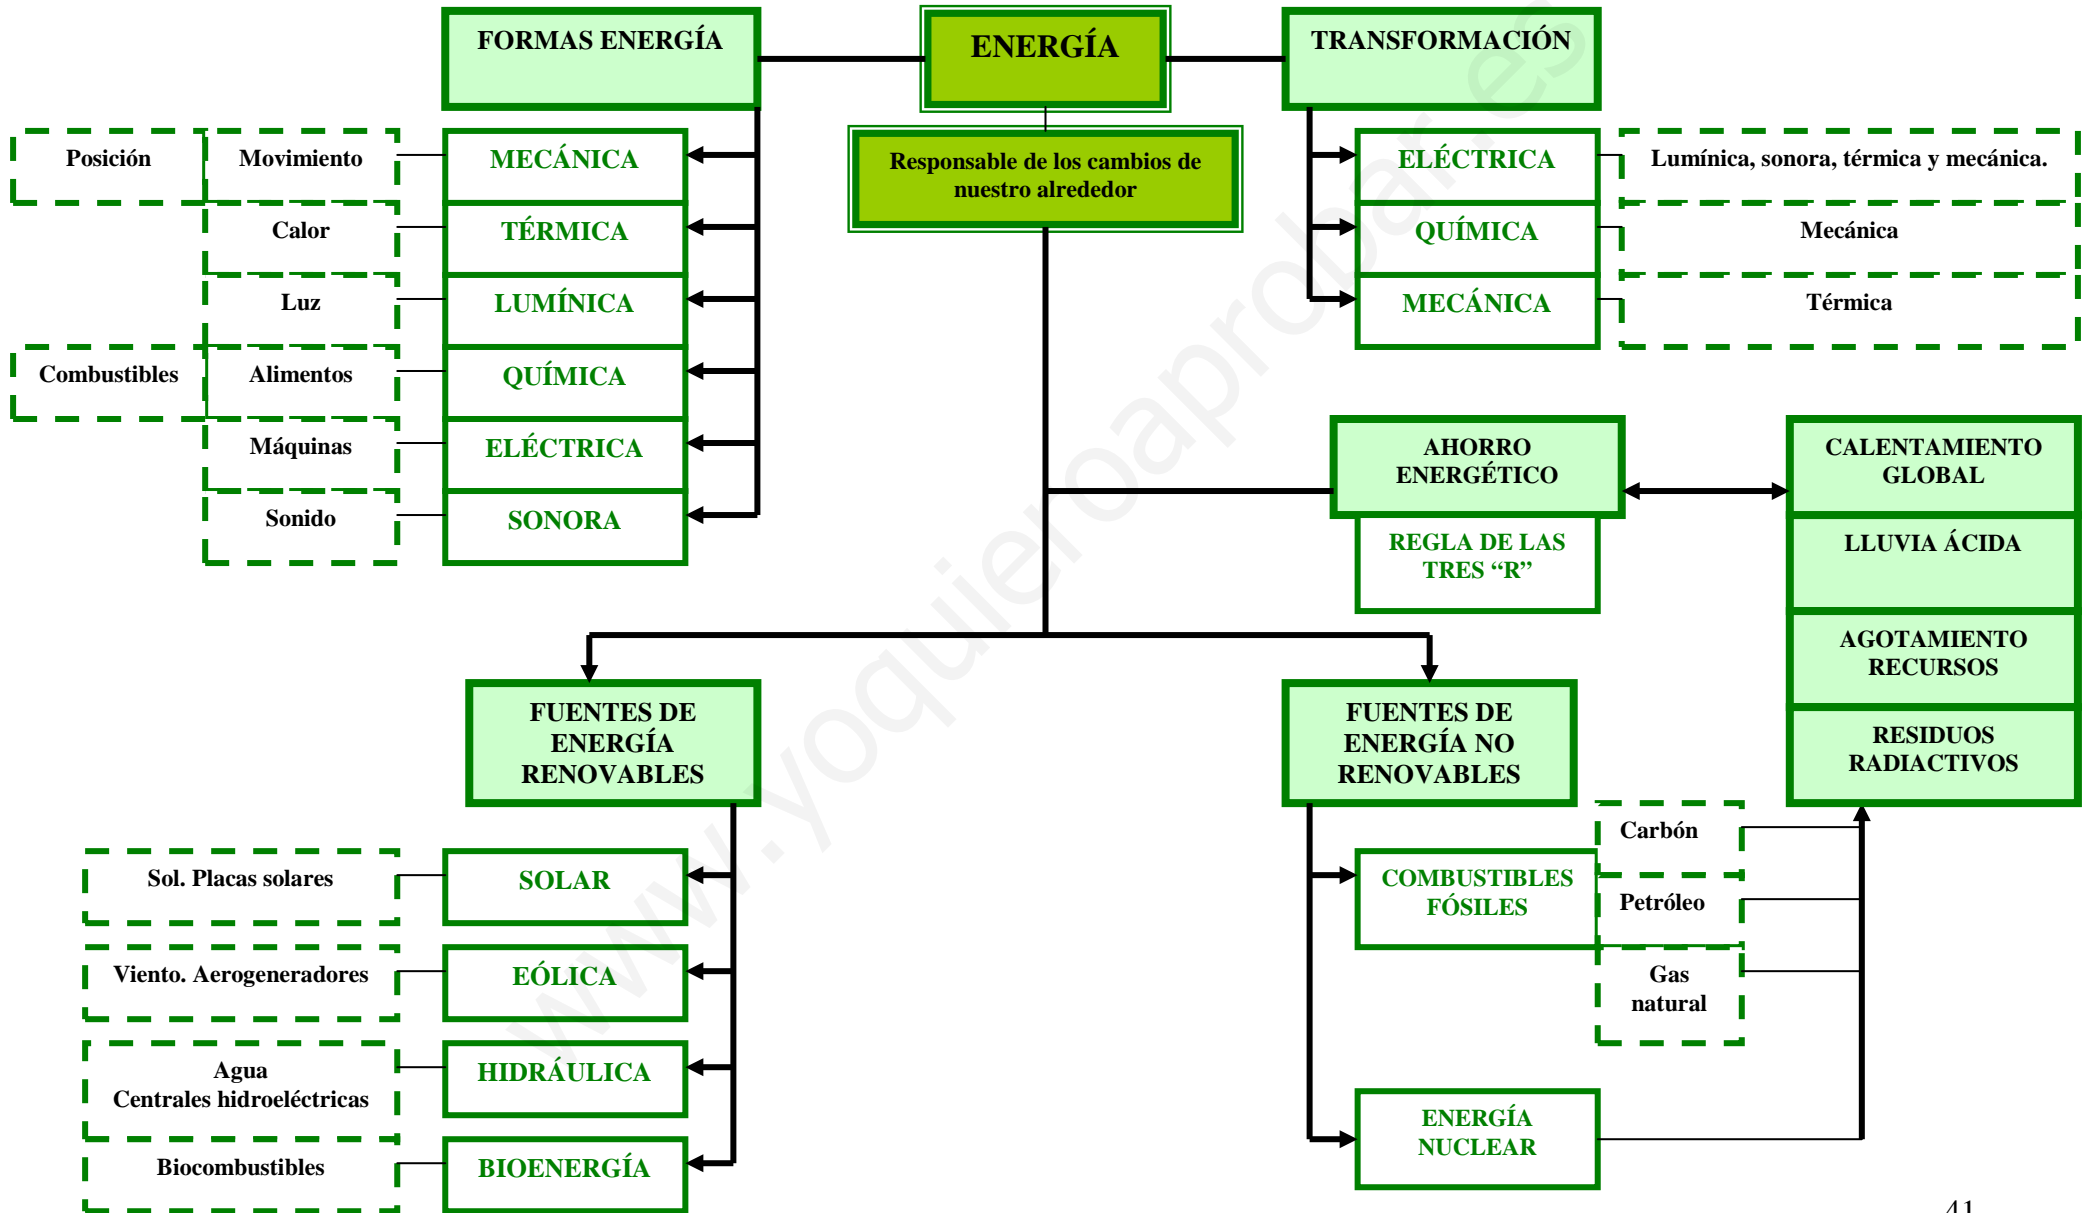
FORMAS ENERGÍA

ENERGÍA

TRANSFORMACIÓN

Responsable de los cambios de nuestro alrededor

Posición

Movimiento

MECÁNICA

Calor

TÉRMICA

Luz

LUMÍNICA

Combustibles

Alimentos

QUÍMICA

Máquinas

ELÉCTRICA

Sonido

SONORA

ELÉCTRICA

Lumínica, sonora, térmica y mecánica.

QUÍMICA

Mecánica

MECÁNICA

Térmica

AHORRO ENERGÉTICO

REGLA DE LAS TRES "R"

CALENTAMIENTO GLOBAL

LLUVIA ÁCIDA

AGOTAMIENTO RECURSOS

RESIDUOS RADIACTIVOS

FUENTES DE ENERGÍA RENOVABLES

FUENTES DE ENERGÍA NO RENOVABLES

Sol. Placas solares

SOLAR

Viento. Aerogeneradores

EÓLICA

Agua
Centrales hidroeléctricas

HIDRÁULICA

Biocombustibles

BIOENERGÍA

Carbón

COMBUSTIBLES FÓSILES

Petróleo

Gas natural

ENERGÍA NUCLEAR

www.yoquieroaprobar.es

41